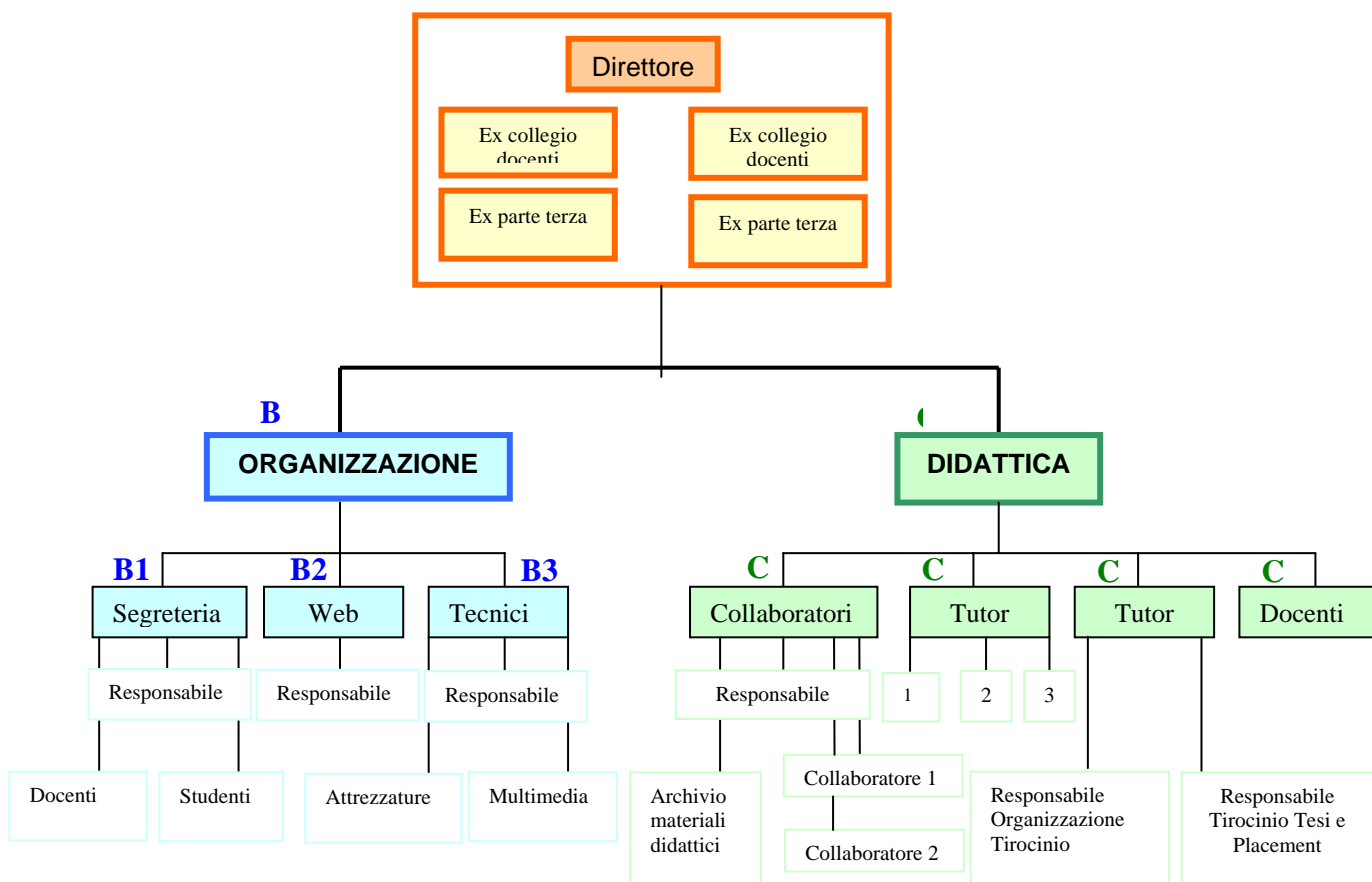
Direttore

Ex collegio docenti

Ex collegio docenti

Ex parte terza

Ex parte terza

B

ORGANIZZAZIONE

C

DIDATTICA

B1

Segreteria

B2

Web

B3

Tecnici

C

Collaboratori

C

Tutor

C

Tutor

C

Docenti

Responsabile

Responsabile

Responsabile

Responsabile

1

2

3

Docenti

Studenti

Attrezzature

Multimedia

Archivio materiali didattici

Collaboratore 1

Collaboratore 2

Responsabile Organizzazione Tirocinio

Responsabile Tirocinio Tesi e Placement